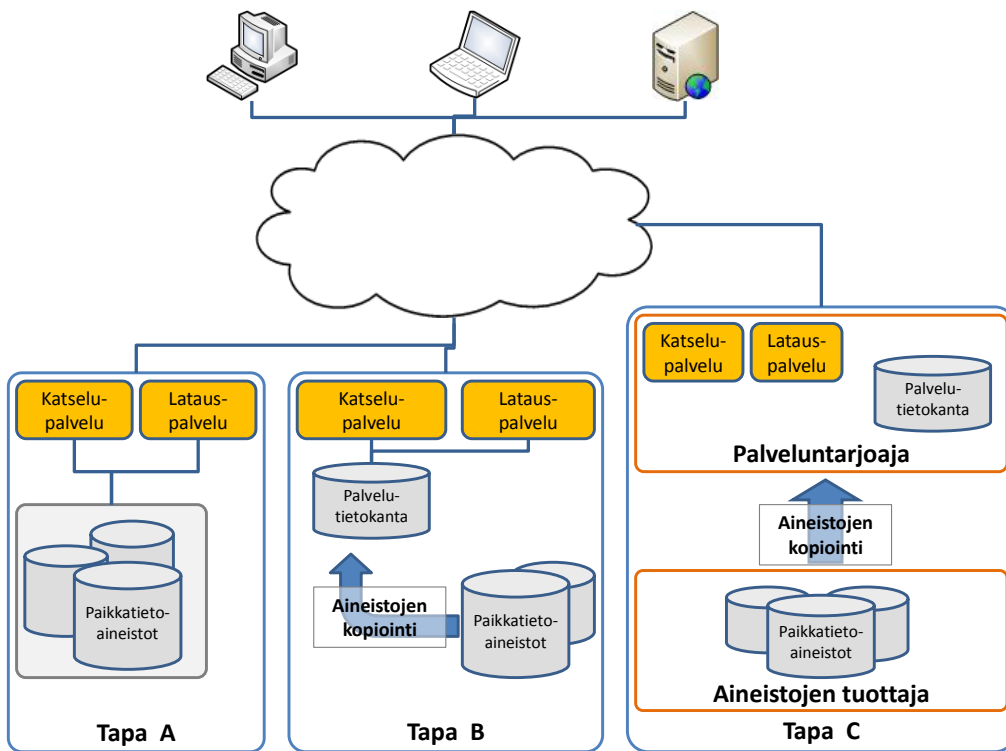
Katselu-palvelu

Lataus-palvelu

Paikkatieto-aineistot

Tapa A

Katselu-palvelu

Lataus-palvelu

Palvelu-tietokanta

Aineistojen kopiointi

Paikkatieto-aineistot

Tapa B

Katselu-palvelu

Lataus-palvelu

Palvelu-tietokanta

Palveluntarjoaja

Aineistojen kopiointi

Paikkatieto-aineistot

Aineistojen tuottaja

Tapa C